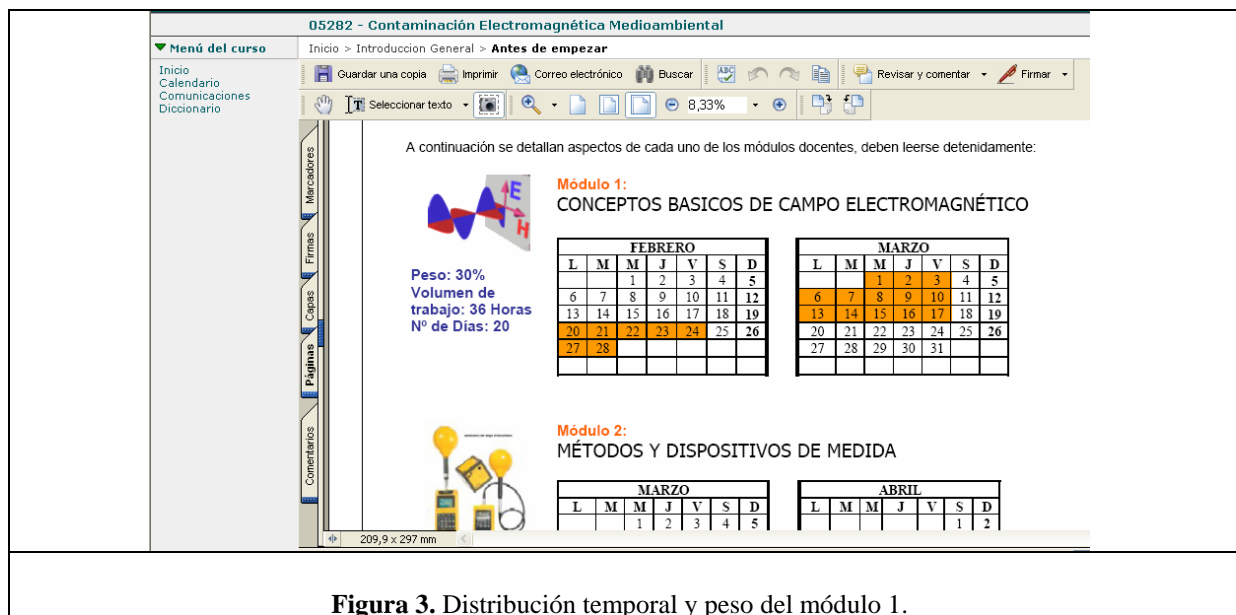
05282 - Contaminación Electromagnética Medioambiental

Menú del curso

Inicio
Calendario
Comunicaciones
Diccionario

Inicio > Introduccion General > Antes de empezar

Guardar una copia Imprimir Correo electrónico Buscar Revisar y comentar Firmar

Seleccionar texto 8,33%

Marcadores Firmas Capas Páginas Comentarios

A continuación se detallan aspectos de cada uno de los módulos docentes, deben leerse detenidamente:

E
H

Módulo 1:
CONCEPTOS BASICOS DE CAMPO ELECTROMAGNÉTICO

Peso: 30%
Volumen de trabajo: 36 Horas
Nº de Días: 20

| FEBRERO | | | | | | |
|---|---|---|---|---|---|---|
| L | M | M | J | V | S | D |
| | | 1 | 2 | 3 | 4 | 5 |
| 6 | 7 | 8 | 9 | 10 | 11 | 12 |
| 13 | 14 | 15 | 16 | 17 | 18 | 19 |
| 20 | 21 | 22 | 23 | 24 | 25 | 26 |
| 27 | 28 | | | | | |

| MARZO | | | | | | |
|---|---|---|---|---|---|---|
| L | M | M | J | V | S | D |
| | | 1 | 2 | 3 | 4 | 5 |
| 6 | 7 | 8 | 9 | 10 | 11 | 12 |
| 13 | 14 | 15 | 16 | 17 | 18 | 19 |
| 20 | 21 | 22 | 23 | 24 | 25 | 26 |
| 27 | 28 | 29 | 30 | 31 | | |

Módulo 2:
MÉTODOS Y DISPOSITIVOS DE MEDIDA

| MARZO | | | | | | |
|---|---|---|---|---|---|---|
| L | M | M | J | V | S | D |
| | | 1 | 2 | 3 | 4 | 5 |

| ABRIL | | | | | | |
|---|---|---|---|---|---|---|
| L | M | M | J | V | S | D |
| | | | | | 1 | 2 |

209,9 x 297 mm

**Figura 3.** Distribución temporal y peso del módulo 1.